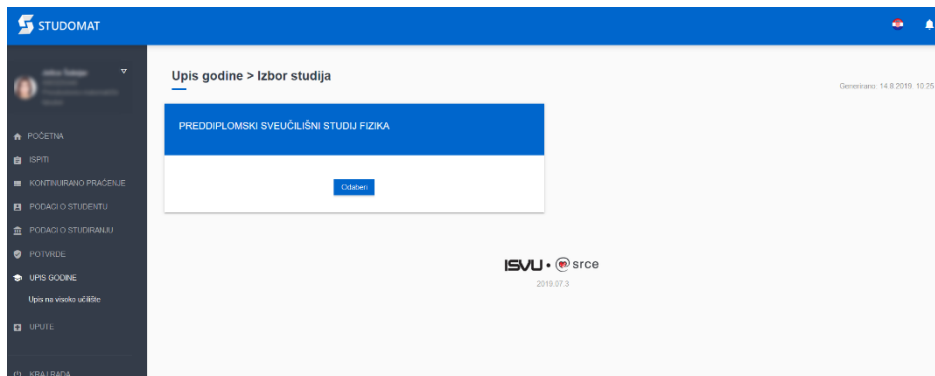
STUDOMAT

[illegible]

POČETNA
ISPITI
KONTINUIRANO PRAĆENJE
PODACI O STUDENTU
PODACI O STUDIRANJU
POTVRDE
UPIS GODINE
Upis na visoko učilište
UPUTE
KRAJ RADA

Upis godine > Izbor studija

Generirano: 14.8.2019. 10:25

PREDDIPLOMSKI SVEUČILIŠNI STUDIJ FIZIKA

Odaberi

ISVU • srce
2019.07.3